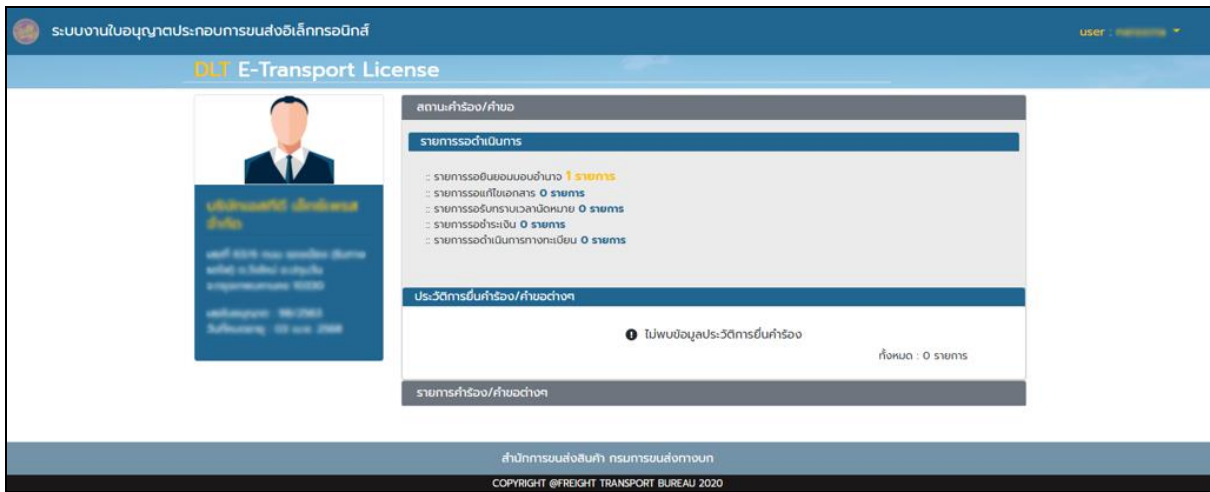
ระบบงานใบอนุญาตประกอบการขนส่งอิเล็กทรอนิกส์

user : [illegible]

DLT E-Transport License

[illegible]

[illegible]

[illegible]

สถานะคำร้อง/คำขอ

รายการรอดำเนินการ

: รายการรอยินยอมมอบอำนาจ 1 รายการ
: รายการรอแก้ไขเอกสาร 0 รายการ
: รายการรอรับทราบเวลานัดหมาย 0 รายการ
: รายการรอชำระเงิน 0 รายการ
: รายการรอดำเนินการทางทะเบียน 0 รายการ

ประวัติการยื่นคำร้อง/คำขอต่างๆ

ไม่พบข้อมูลประวัติการยื่นคำร้อง

ทั้งหมด : 0 รายการ

รายการคำร้อง/คำขอต่างๆ

สำนักการขนส่งสินค้า กรมการขนส่งทางบก

COPYRIGHT @FREIGHT TRANSPORT BUREAU 2020